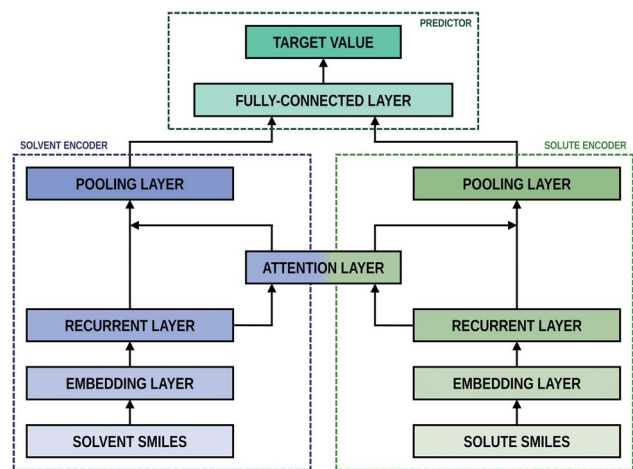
PREDICTOR
TARGET VALUE
FULLY-CONNECTED LAYER

SOLVENT ENCODER
POOLING LAYER
RECURRENT LAYER
EMBEDDING LAYER
SOLVENT SMILES

ATTENTION LAYER

SOLUTE ENCODER
POOLING LAYER
RECURRENT LAYER
EMBEDDING LAYER
SOLUTE SMILES